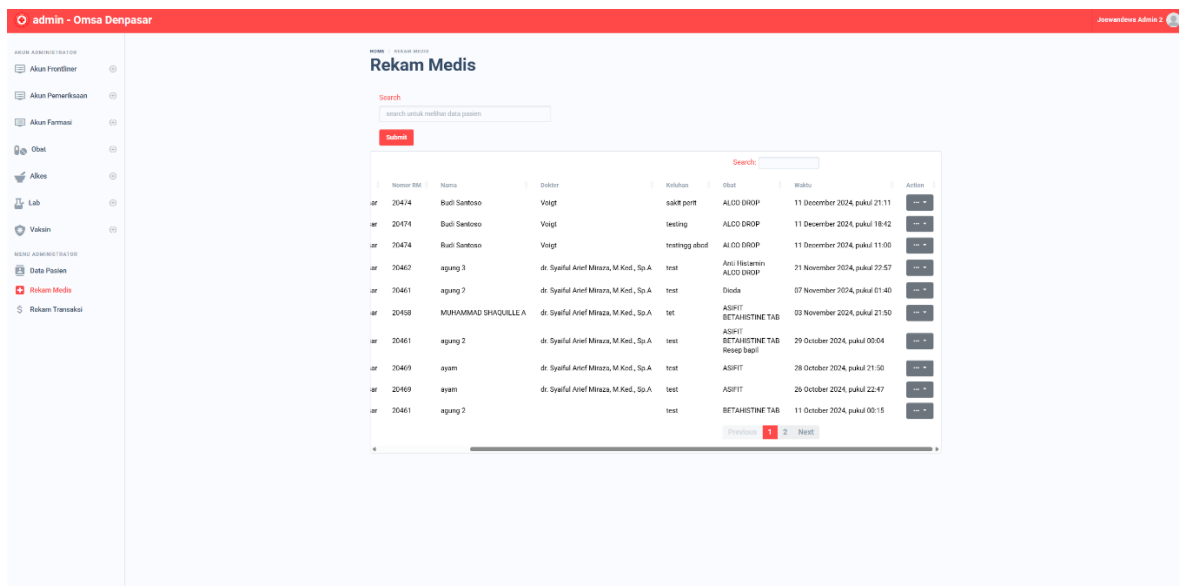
admin - Omsa Denpasar

Joewandewa Admin 2

AKUN ADMINISTRATOR
Akun Frontliner
Akun Pemeriksaan
Akun Farmasi
Obat
Alkes
Lab
Vaksin
MENU ADMINISTRATOR
Data Pasien
Rekam Medis
Rekam Transaksi

HOME / REKAM MEDIS
Rekam Medis

Search
search untuk melihat data pasien
Submit

Search:

| | Nomor RM | Nama | Dokter | Keluhan | Obat | Waktu | Action |
|---|---|---|---|---|---|---|---|
| sar | 20474 | Budi Santoso | Voigt | sakit perit | ALCO DROP | 11 December 2024, pukul 21:11 | ... |
| sar | 20474 | Budi Santoso | Voigt | testing | ALCO DROP | 11 December 2024, pukul 18:42 | ... |
| sar | 20474 | Budi Santoso | Voigt | testingg abcd | ALCO DROP | 11 December 2024, pukul 11:00 | ... |
| sar | 20462 | agung 3 | dr. Syaiful Arief Miraza, M.Ked., Sp.A | test | Anti Histamin ALCO DROP | 21 November 2024, pukul 22:57 | ... |
| sar | 20461 | agung 2 | dr. Syaiful Arief Miraza, M.Ked., Sp.A | test | Dioda | 07 November 2024, pukul 01:40 | ... |
| sar | 20458 | MUHAMMAD SHAQUILLE A | dr. Syaiful Arief Miraza, M.Ked., Sp.A | tet | ASIFIT BETAHISTINE TAB | 03 November 2024, pukul 21:50 | ... |
| sar | 20461 | agung 2 | dr. Syaiful Arief Miraza, M.Ked., Sp.A | test | ASIFIT BETAHISTINE TAB Resep bapil | 29 October 2024, pukul 00:04 | ... |
| sar | 20469 | ayam | dr. Syaiful Arief Miraza, M.Ked., Sp.A | test | ASIFIT | 28 October 2024, pukul 21:50 | ... |
| sar | 20469 | ayam | dr. Syaiful Arief Miraza, M.Ked., Sp.A | test | ASIFIT | 26 October 2024, pukul 22:47 | ... |
| sar | 20461 | agung 2 | | test | BETAHISTINE TAB | 11 October 2024, pukul 00:15 | ... |

Previous 1 2 Next